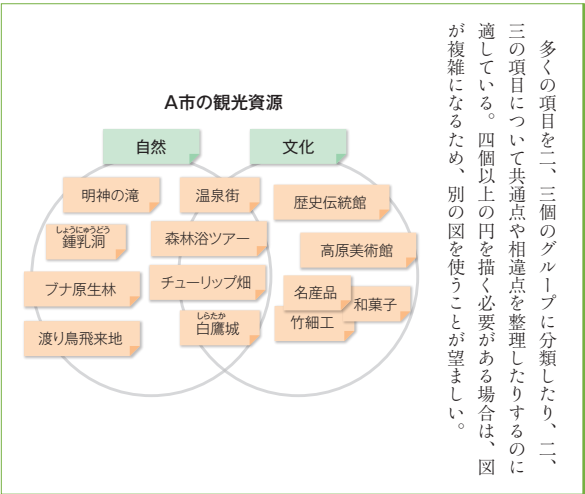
多くの項目を二、三個のグループに分類したり、二、三の項目について共通点や相違点を整理したりするのに適している。四個以上の円を描く必要がある場合は、図が複雑になるため、別の図を使うことが望ましい。

A市の観光資源

自然

文化

明神の滝

しょうにゅうどう
鍾乳洞

ブナ原生林

渡り鳥飛来地

温泉街

森林浴ツアー

チューリップ畑

しらたか
白鷹城

歴史伝統館

高原美術館

名産品

和菓子

竹細工